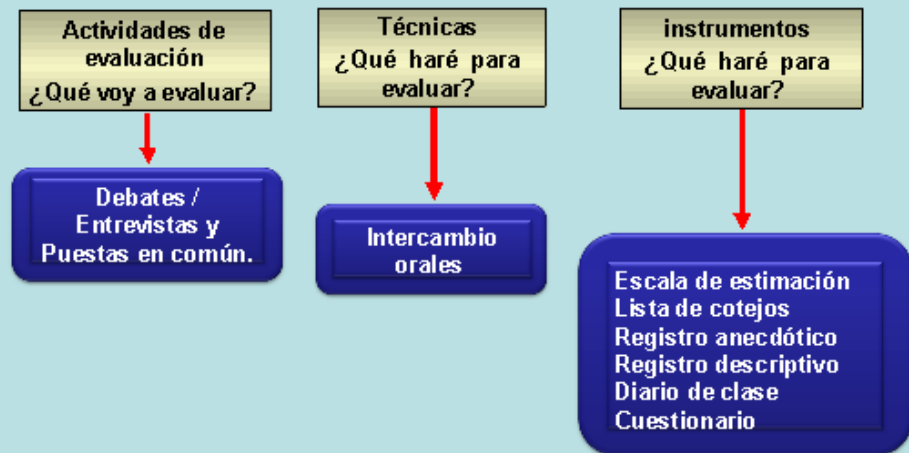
Actividades de evaluación
¿Qué voy a evaluar?

Debates / Entrevistas y Puestas en común.

Técnicas
¿Qué haré para evaluar?

Intercambio orales

instrumentos
¿Qué haré para evaluar?

Escala de estimación
Lista de cotejos
Registro anecdótico
Registro descriptivo
Diario de clase
Cuestionario